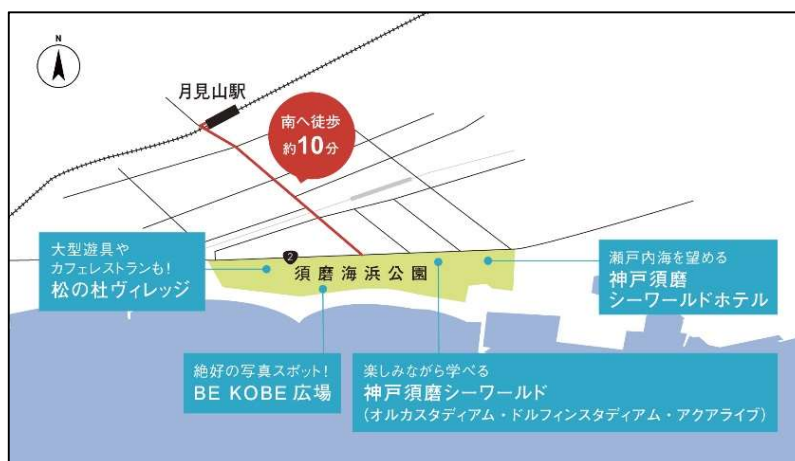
N

月見山駅

南へ徒歩
約10分

2

大型遊具や
カフェレストランも!
松の杜ヴィレッジ

須磨海浜公園

瀬戸内海を望める
神戸須磨
シーワールドホテル

絶好の写真スポット!
BE KOBE 広場

楽しみながら学べる
神戸須磨シーワールド
(オルカスタディアム・ドルフィンスタディアム・アクアライブ)